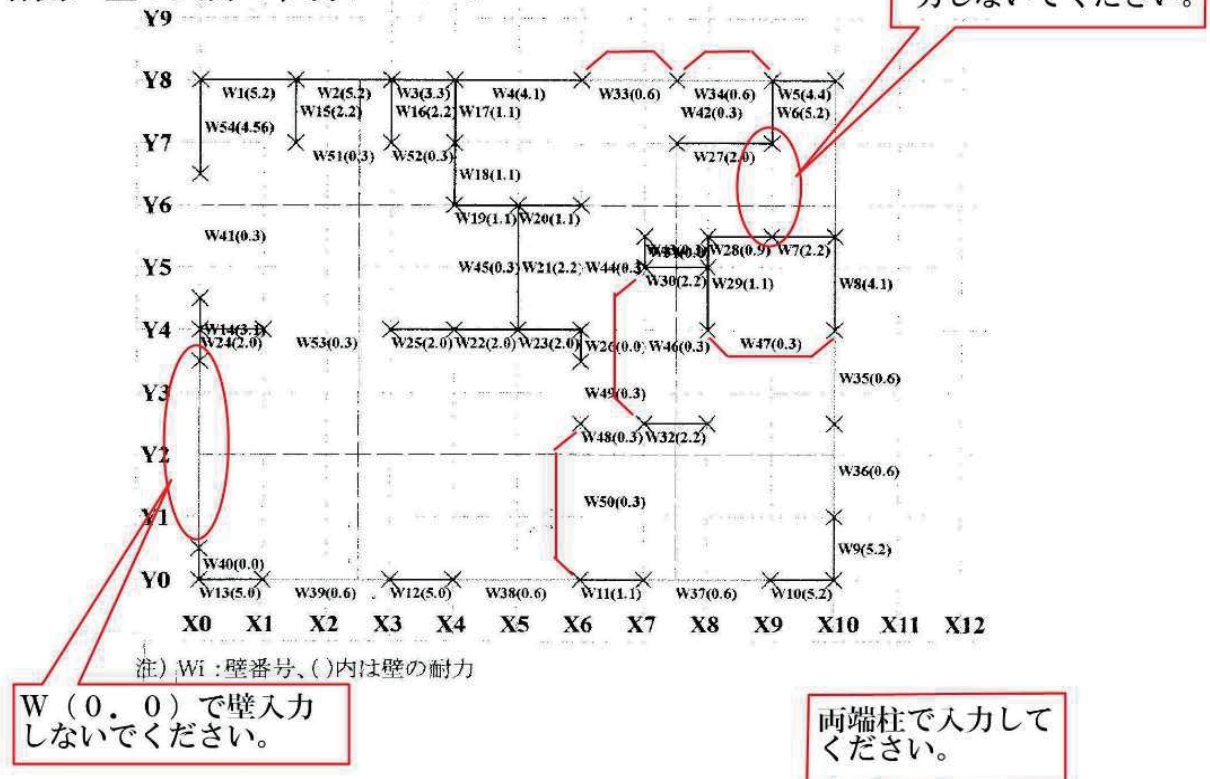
Y9
力しないでください。

Y8
W1(5.2)
W2(5.2)
W3(3.3)
W4(4.1)
W33(0.6)
W34(0.6)
W5(4.4)
W15(2.2)
W16(2.2)
W17(1.1)
W42(0.3)
W6(5.2)
W54(4.56)
Y7
W51(0.3)
W52(0.3)
W27(2.0)
W18(1.1)
Y6
W19(1.1)
W20(1.1)
W41(0.3)
W43(0.3)
W28(0.9)
W7(2.2)
Y5
W45(0.3)
W21(2.2)
W44(0.3)
W30(2.2)
W29(1.1)
W8(4.1)
Y4
W14(3.3)
W24(2.0)
W53(0.3)
W25(2.0)
W22(2.0)
W23(2.0)
W26(0.0)
W46(0.3)
W47(0.3)
Y3
W35(0.6)
W49(0.3)
W48(0.3)
W32(2.2)
Y2
W36(0.6)
W50(0.3)
Y1
W9(5.2)
W40(0.0)
Y0
W13(5.0)
W39(0.6)
W12(5.0)
W38(0.6)
W11(1.1)
W37(0.6)
W10(5.2)

X0 X1 X2 X3 X4 X5 X6 X7 X8 X9 X10 X11 X12

注) Wi : 壁番号、( )内は壁の耐力

W(0.0)で壁入力しないでください。

両端柱で入力してください。